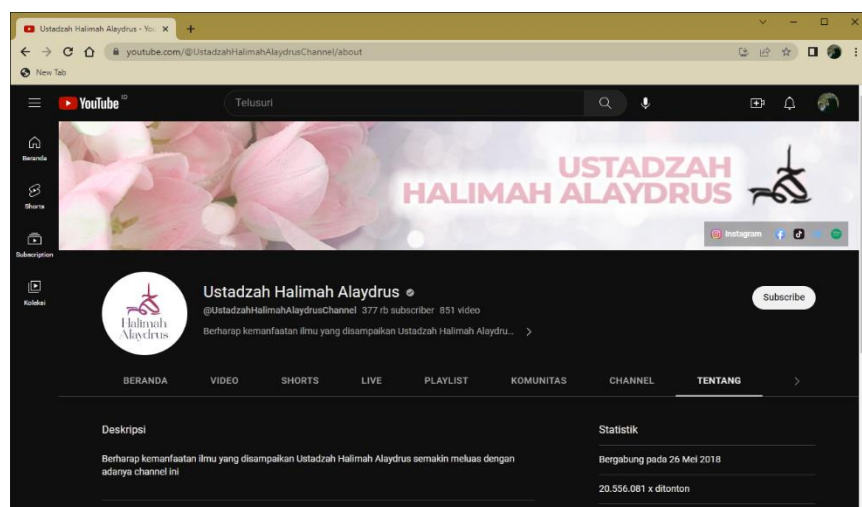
Ustadzah Halimah Alaydrus - You ×
+
youtube.com/@UstadzahHalimahAlaydrusChannel/about
New Tab

YouTube ID
Telusuri

Beranda
Shorts
Subscription
Koleksi

USTADZAH HALIMAH ALAYDRUS
Instagram

Halimah Alaydrus
Ustadzah Halimah Alaydrus
@UstadzahHalimahAlaydrusChannel 377 rb subscriber 851 video
Berharap kemanfaatan ilmu yang disampaikan Ustadzah Halimah Alaydru... >
Subscribe

BERANDA VIDEO SHORTS LIVE PLAYLIST KOMUNITAS CHANNEL TENTANG >

Deskripsi
Berharap kemanfaatan ilmu yang disampaikan Ustadzah Halimah Alaydrus semakin meluas dengan adanya channel ini

Statistik
Bergabung pada 26 Mei 2018
20.556.081 x ditonton